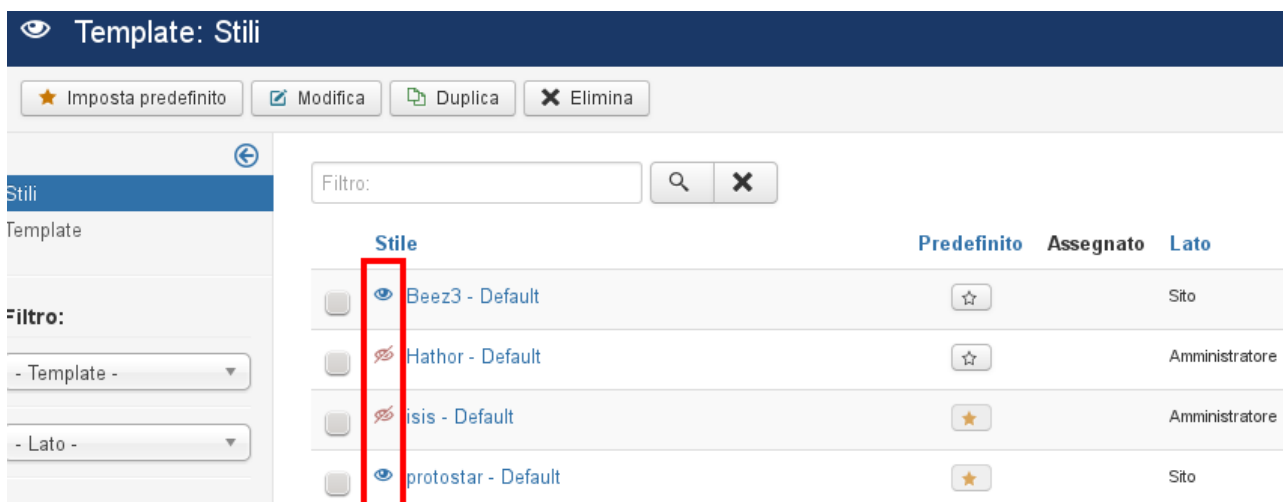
Template: Stili

Imposta predefinito
Modifica
Duplica
Elimina

Stili
Template

Filtro:
- Template -
- Lato -

Filtro:

| | Stile | Predefinito | Assegnato | Lato |
|---|---|---|---|---|
| | Beez3 - Default | ☆ | | Sito |
| | Hathor - Default | ☆ | | Amministratore |
| | isis - Default | ★ | | Amministratore |
| | protostar - Default | ★ | | Sito |